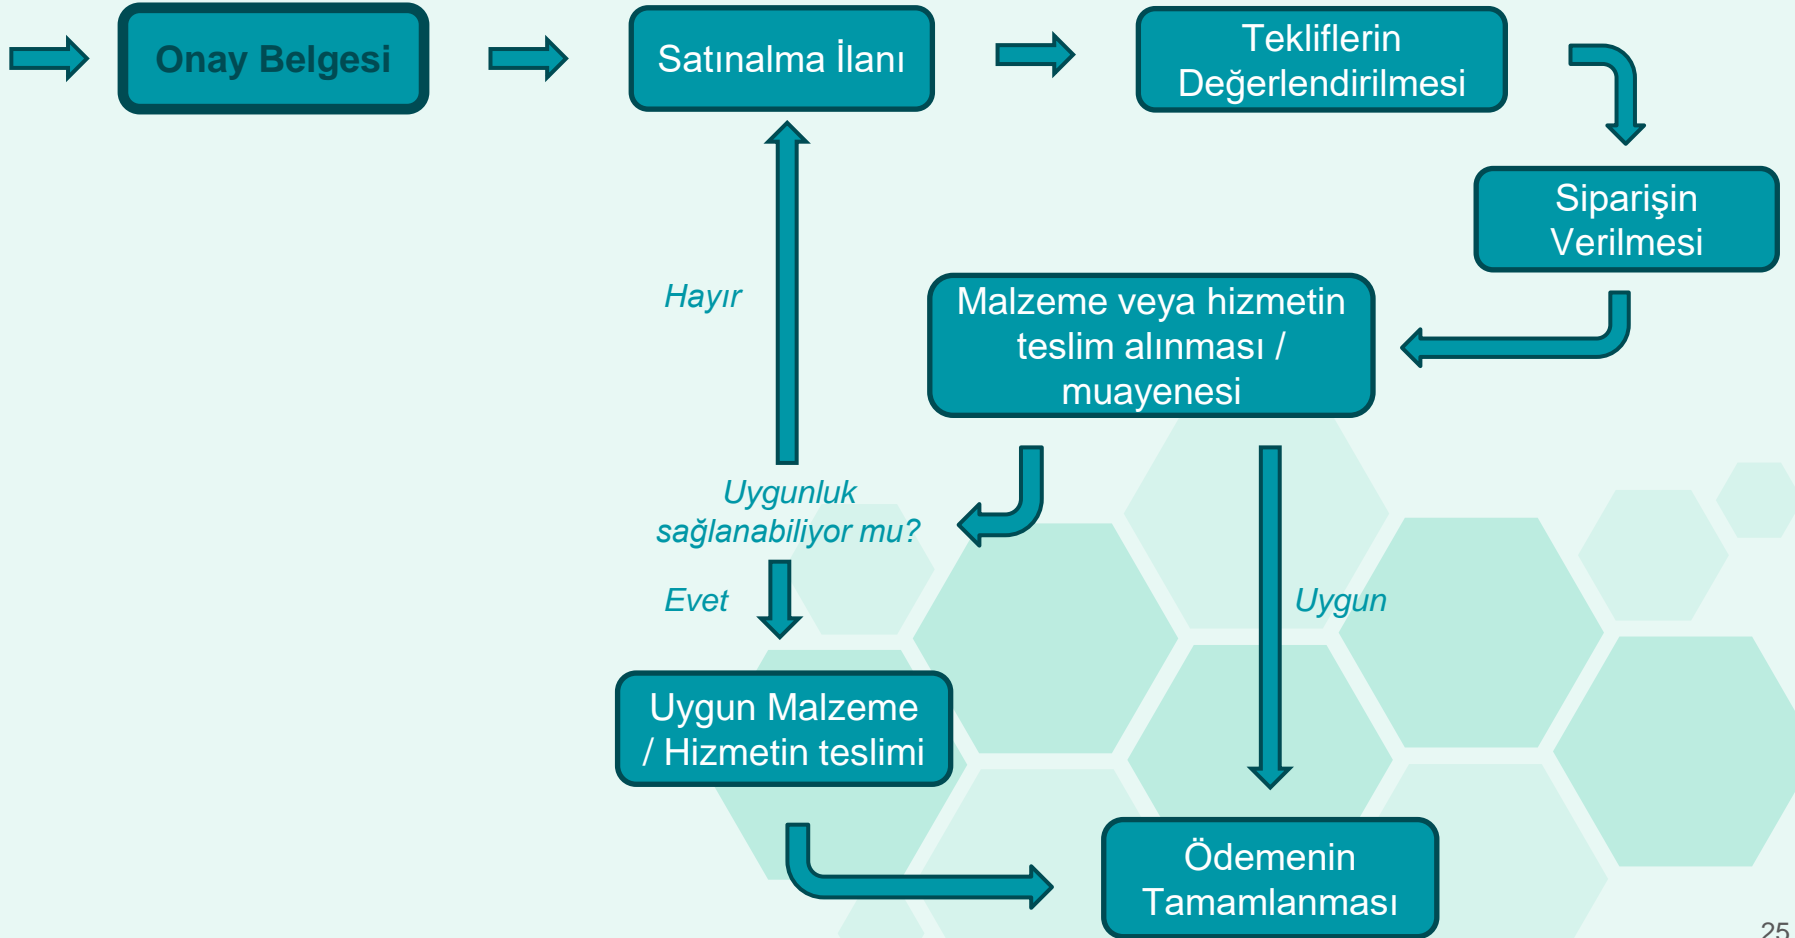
Onay Belgesi

Satınalma İlanı

Tekliflerin Değerlendirilmesi

Siparişin Verilmesi

Malzeme veya hizmetin teslim alınması / muayenesi

Hayır

Uygunluk sağlanabiliyor mu?

Evet

Uygun

Uygun Malzeme / Hizmetin teslimi

Ödemenin Tamamlanması

25